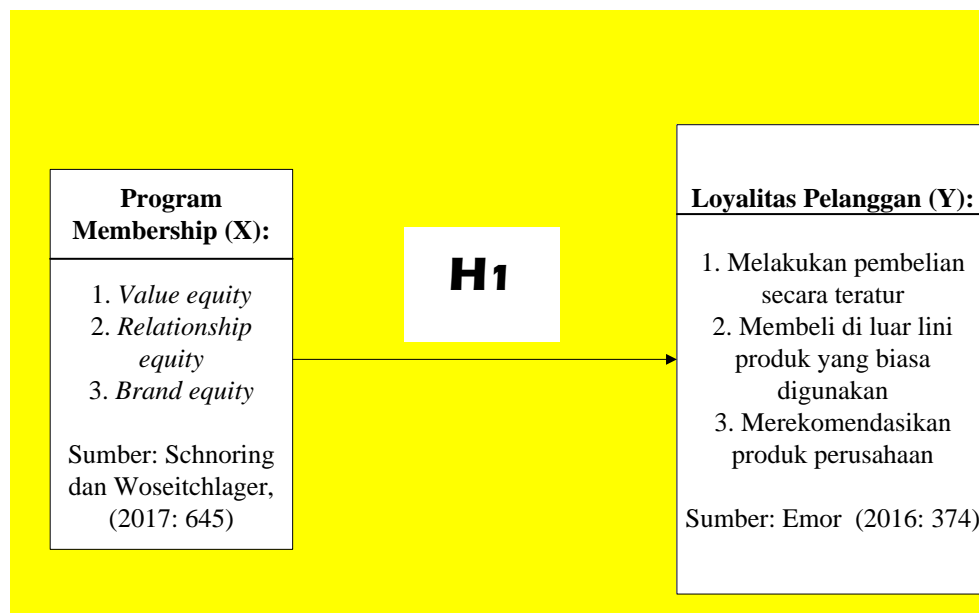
Program Membership (X):

1. *Value equity*
2. *Relationship equity*
3. *Brand equity*

Sumber: Schnoring dan Woseitchlager, (2017: 645)

H1

Loyalitas Pelanggan (Y):

1. Melakukan pembelian secara teratur
2. Membeli di luar lini produk yang biasa digunakan
3. Merekomendasikan produk perusahaan

Sumber: Emor (2016: 374)